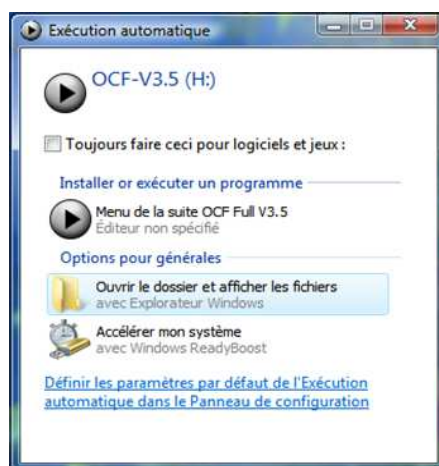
Exécution automatique

OCF-V3.5 (H:)

Toujours faire ceci pour logiciels et jeux :

Installer or exécuter un programme

Menu de la suite OCF Full V3.5
Éditeur non spécifié

Options pour générales

Ouvrir le dossier et afficher les fichiers
avec Explorateur Windows

Accélérer mon système
avec Windows ReadyBoost

Définir les paramètres par défaut de l'Exécution automatique dans le Panneau de configuration